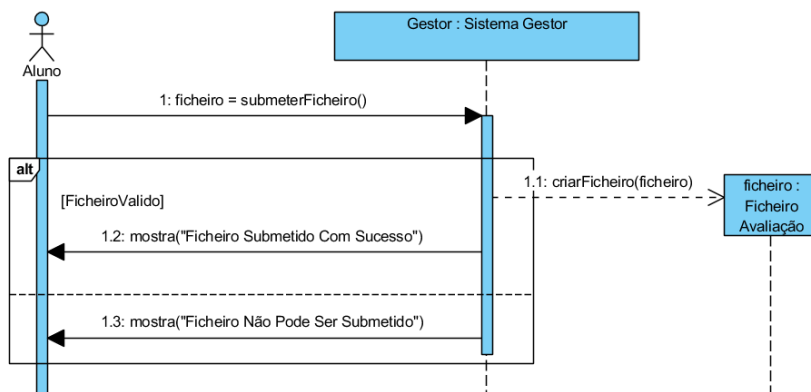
Aluno

Gestor : Sistema Gestor

1: ficheiro = submeterFicheiro()

alt

[FicheiroValido]

1.1: criarFicheiro(ficheiro)

ficheiro : Ficheiro Avaliação

1.2: mostra("Ficheiro Submetido Com Sucesso")

1.3: mostra("Ficheiro Não Pode Ser Submetido")